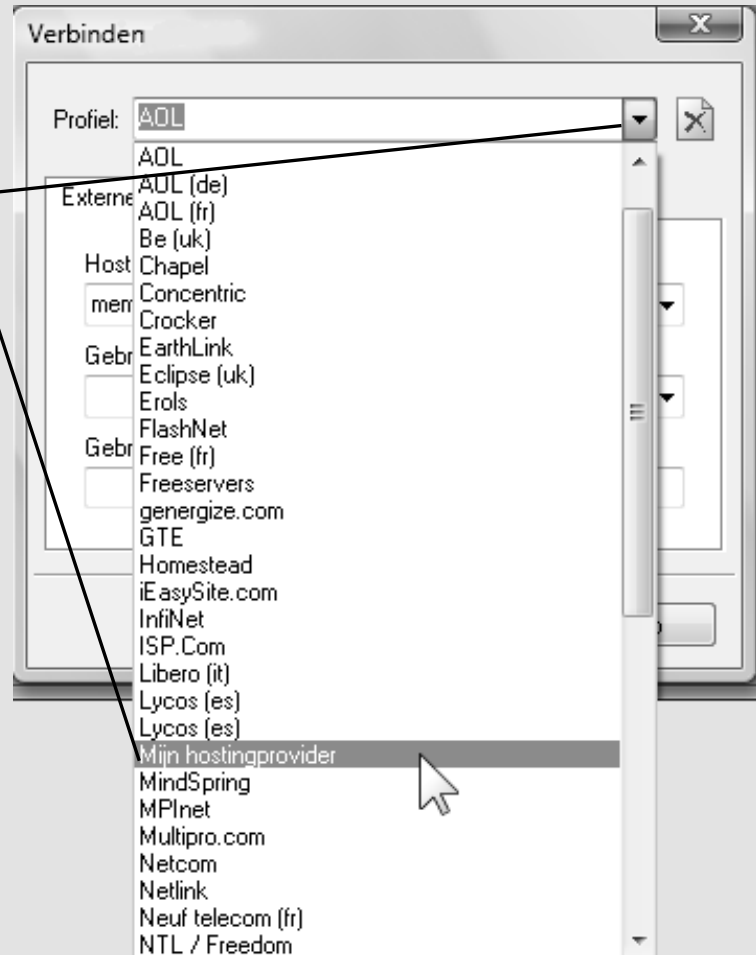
Verbinden

Profiel: AOL

Externe

Host

mem

Gebr

Gebr

AOL
AOL (de)
AOL (fr)
Be (uk)
Chapel
Concentric
Crocker
EarthLink
Eclipse (uk)
Erols
FlashNet
Free (fr)
Freeservers
genergize.com
GTE
Homestead
iEasySite.com
InfiNet
ISP.Com
Libero (it)
Lycos (es)
Lycos (es)
Mijn hostingprovider
MindSpring
MPInet
Multipro.com
Netcom
Netlink
Neuf telecom (fr)
NTL / Freedom